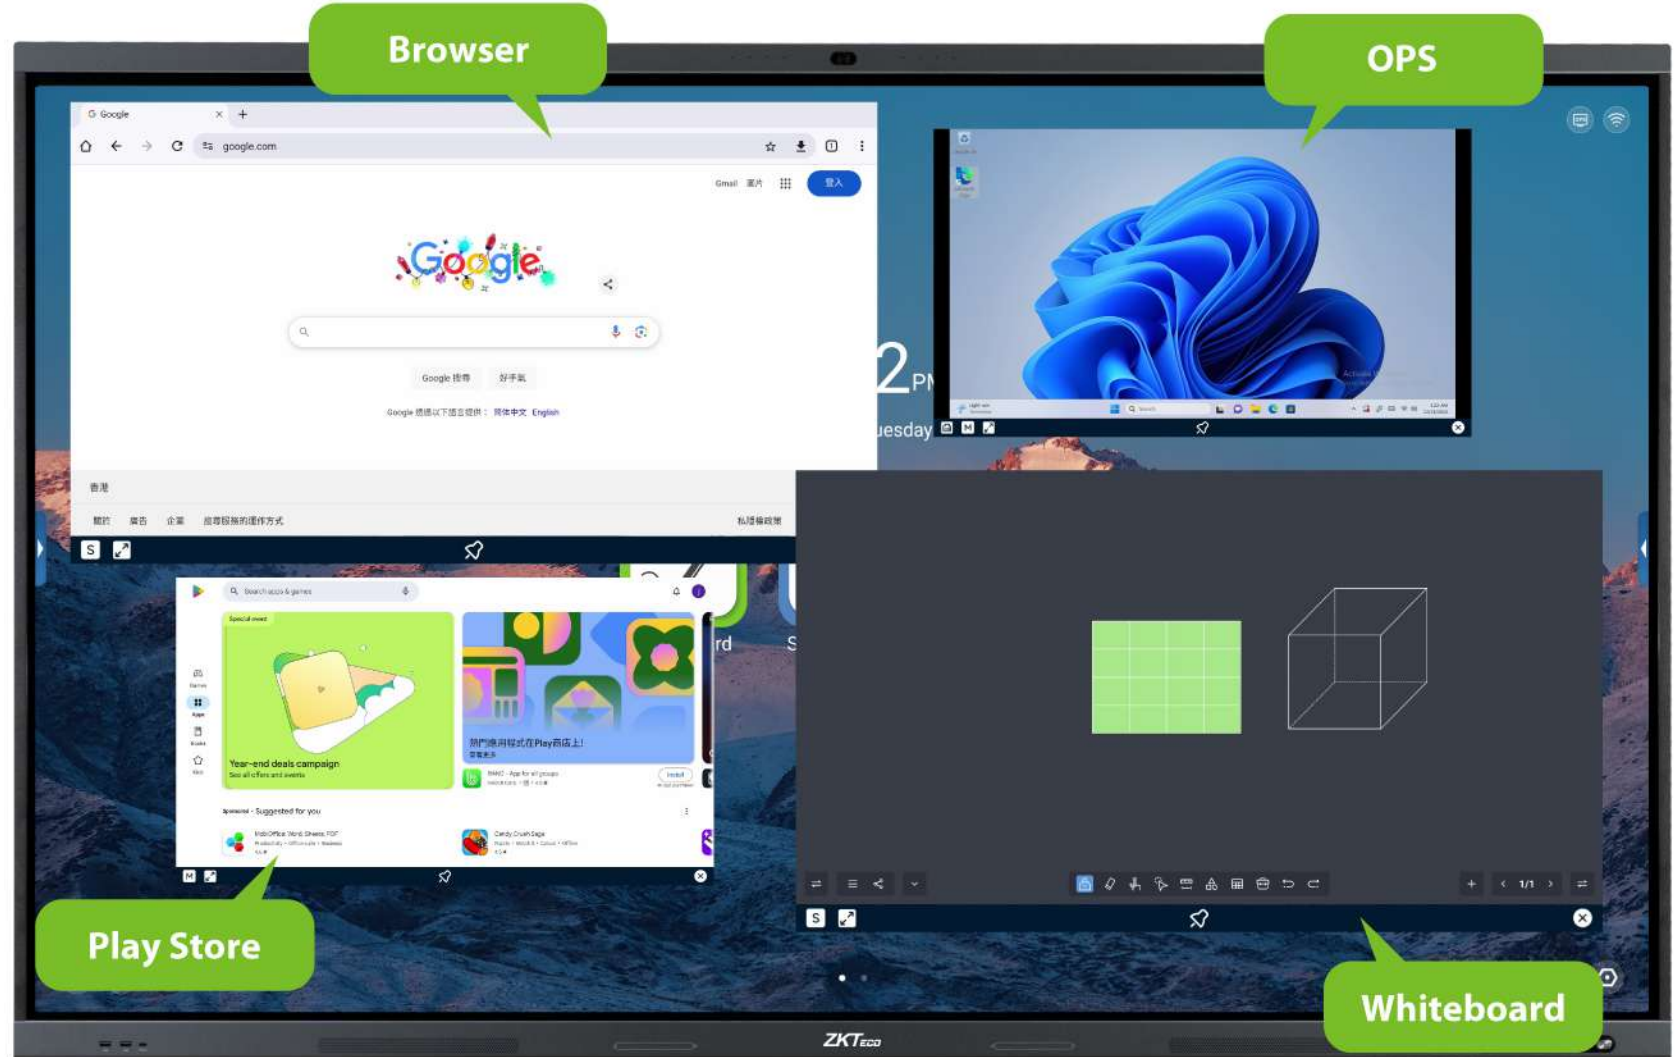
Browser

OPS

Google
google.com
Gmail 圖片 登入
Google
Google 搜尋 好手氣
Google 提供以下語言版本： 简体中文 English
香港
關於 廣告 企業 搜尋服務的運作方式 私隱權政策
S

2PM
uesday

Search apps & games
Special event
Year-end deals campaign
See all offers and events
熱門應用程式在Play商店上!
Sponsored · Suggested for you
Candy Crush Saga
Install
M
rd
S

S
1/1

Play Store

Whiteboard

ZKTeco